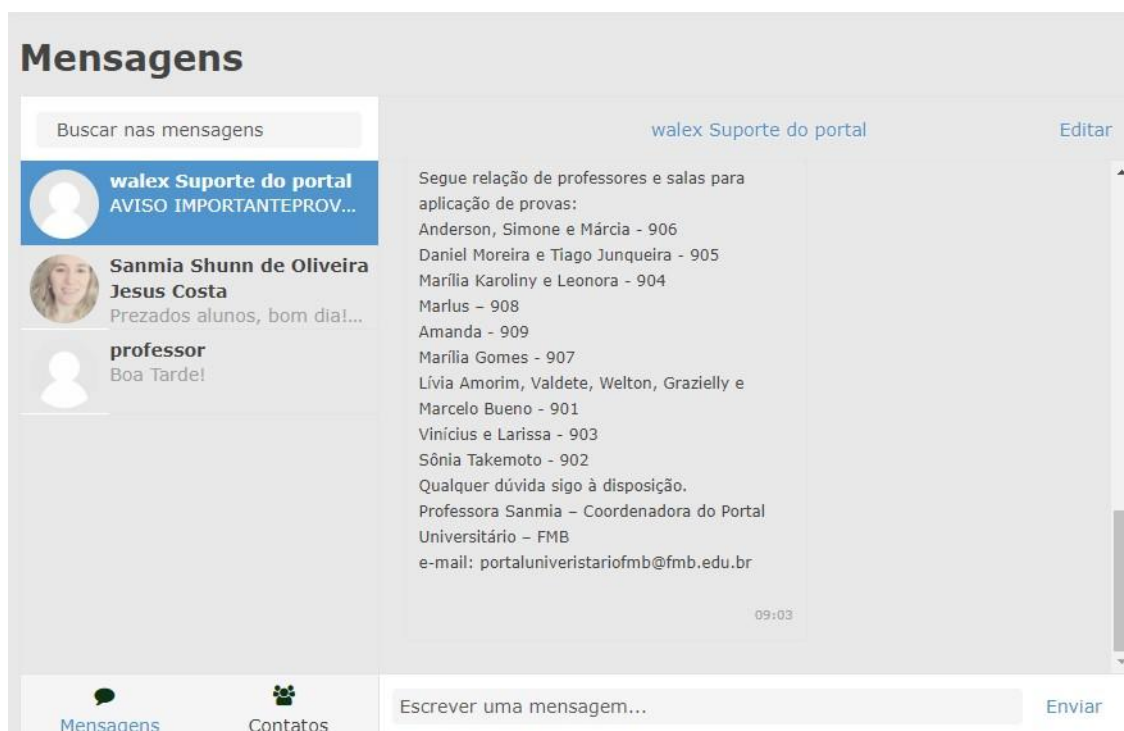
Mensagens

Buscar nas mensagens

walex Suporte do portal
AVISO IMPORTANTEPROV...

Sanmia Shunn de Oliveira Jesus Costa
Prezados alunos, bom dia!...

professor
Boa Tarde!

walex Suporte do portal

Editar

Segue relação de professores e salas para aplicação de provas:
Anderson, Simone e Márcia - 906
Daniel Moreira e Tiago Junqueira - 905
Marília Karoliny e Leonora - 904
Marlus – 908
Amanda - 909
Marília Gomes - 907
Lívia Amorim, Valdete, Welton, Grazielly e Marcelo Bueno - 901
Vinícius e Larissa - 903
Sônia Takemoto - 902
Qualquer dúvida sigo à disposição.
Professora Sanmia – Coordenadora do Portal Universitário – FMB
e-mail: portaluniveristariofmb@fmb.edu.br

09:03

Mensagens

Contatos

Escrever uma mensagem...

Enviar